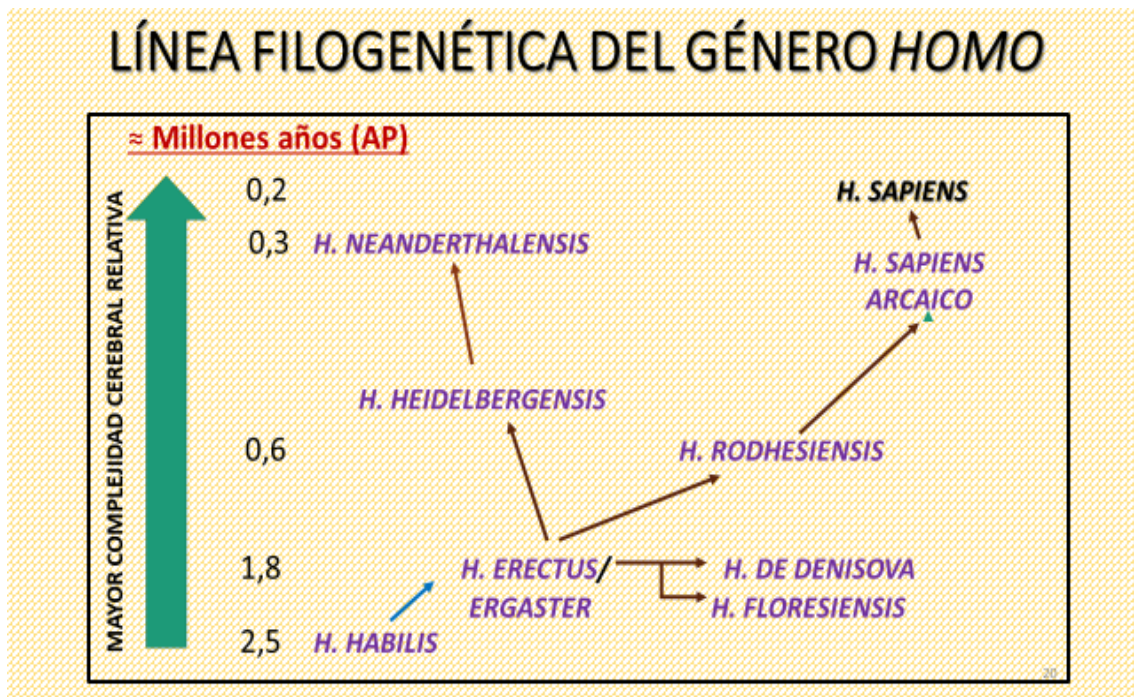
LÍNEA FILOGENÉTICA DEL GÉNERO *HOMO*

≈ Millones años (AP)

MAYOR COMPLEJIDAD CEREBRAL RELATIVA

0,2

0,3 H. NEANDERTHALENSIS

H. SAPIENS

H. SAPIENS ARCAICO

H. HEIDELBERGENSIS

0,6

H. RODHESIENSIS

1,8

H. ERECTUS/ ERGASTER

H. DE DENISOVA

H. FLORESIENSIS

2,5 H. HABILIS

20